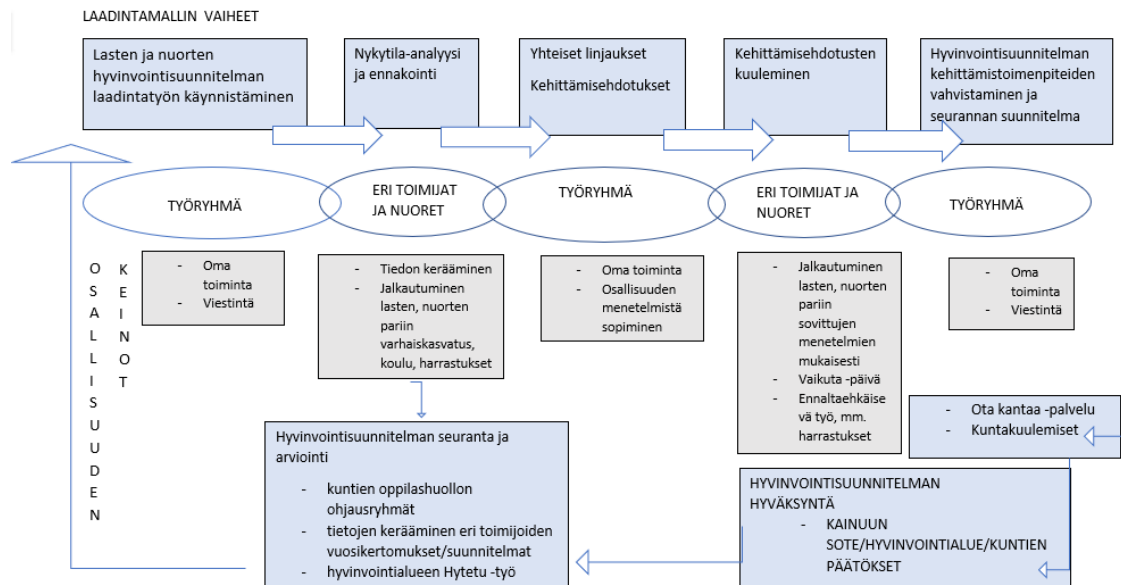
LAADINTAMALLIN VAIHEET

Lasten ja nuorten hyvinvointisuunnitelman laadintatyön käynnistäminen

Nykytila-analyysi ja ennakointi

Yhteiset linjaukset

Kehittämisehdotukset

Kehittämisehdotusten kuuleminen

Hyvinvointisuunnitelman kehittämistoimenpiteiden vahvistaminen ja seurannan suunnitelma

TYÖRYHMÄ

ERI TOIMIJAT JA NUORET

TYÖRYHMÄ

ERI TOIMIJAT JA NUORET

TYÖRYHMÄ

OSALLISUUDEN KEINOT

- Oma toiminta
- Viestintä

- Tiedon kerääminen
- Jalkautuminen lasten, nuorten pariin varhaiskasvatus, koulu, harrastukset

- Oma toiminta
- Osallisuuden menetelmistä sopiminen

- Jalkautuminen lasten, nuorten pariin sovittujen menetelmien mukaisesti
- Vaikuta -päivä
- Ennaltaehkäisevä työ, mm. harrastukset

- Oma toiminta
- Viestintä

- Ota kantaa -palvelu
- Kuntakuulemiset

Hyvinvointisuunnitelman seuranta ja arviointi

- kuntien oppilashuollon ohjausryhmät
- tietojen kerääminen eri toimijoiden vuosikertomukset/suunnitelmat
- hyvinvointialueen Hytetu -työ

HYVINVOINTISUUNNITELMAN HYVÄKSYNTÄ

- KAINUUN SOTE/HYVINVOINTIALUE/KUNTIEN PÄÄTÖKSET